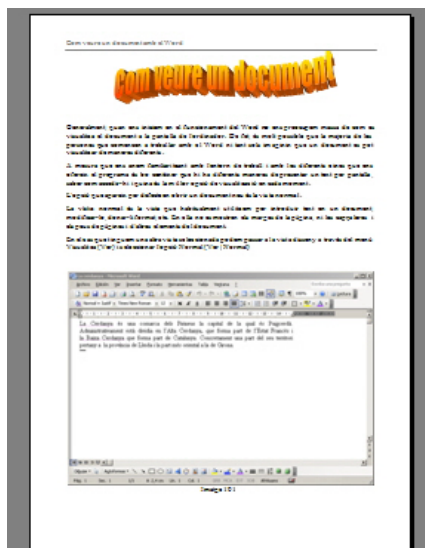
Com veure un document amb el Word

Com veure un document

Generalment, quan ens iniciem en el funcionament del Word no ens preocupem massa de com es visualitza el document a la pantalla de l'ordinador. De fet, és molt possible que la majoria de les persones que comencen a treballar amb el Word mai s'imaginin que un document es pot visualitzar de maneres diferents.

A mesura que ens anem familiaritzant amb l'entorn de treball i amb les diferents eines que ens ofereix el programa és fa evident que hi ha diferents maneres de presentar un text per pantalla, saber com accedir-hi i quina és la millor segons la visualització més adequada.

L'espai que ocupen per defecte en obrir un document és el de la vista normal.

La vista normal és la vista que habitualment utilitzem per introduir text en un document, modificar-lo, donar-li format, etc. En ella no es mostren els marges de la pàgina, ni les capçaleres i els peus de pàgina o d'altres elements del document.

En els casos que tinguem una altra vista en les estarà podem passar a la vista d'usuari a través del menú Visualitza (Ver) o clicant en l'opció Normal (Ver (Normal)).

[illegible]

La Cerdanya és una comarca dels Pirineus la capital de la qual és Puigcerdà. Administrativament està dividida en l'Alta Cerdanya, que forma part de l'Estat Francès i la Baixa Cerdanya que forma part de Catalunya. Concretament una part del seu territori pertany a la província de Lleida i la part més oriental a la de Girona.

Imatge 101